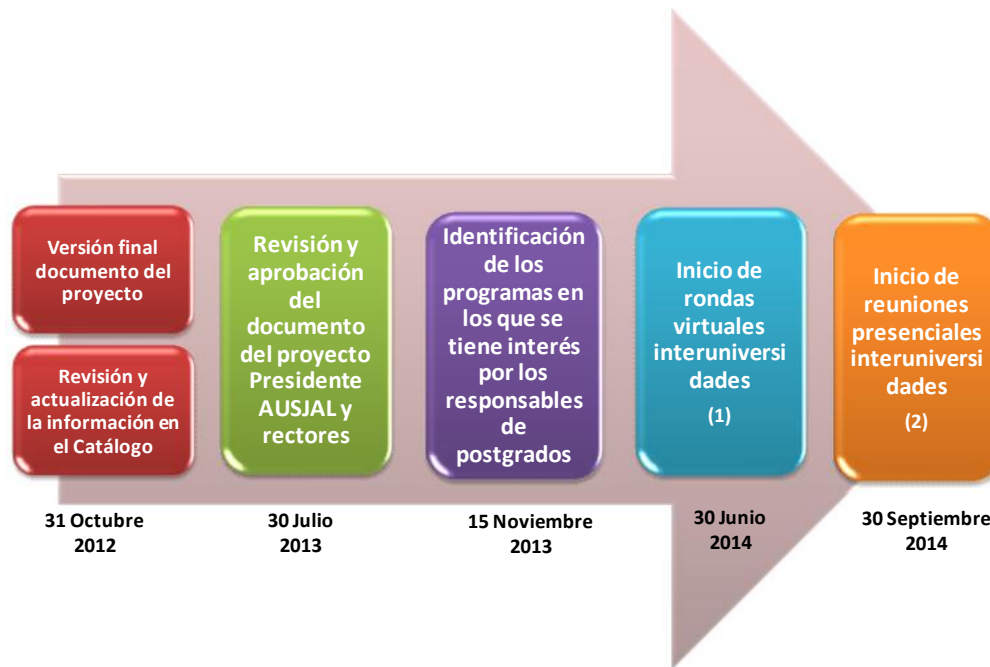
Versión final documento del proyecto

Revisión y actualización de la información en el Catálogo

31 Octubre 2012

Revisión y aprobación del documento del proyecto Presidente AUSJAL y rectores

30 Julio 2013

Identificación de los programas en los que se tiene interés por los responsables de postgrados

15 Noviembre 2013

Inicio de rondas virtuales interuniversidades

(1)

30 Junio 2014

Inicio de reuniones presenciales interuniversidades

(2)

30 Septiembre 2014